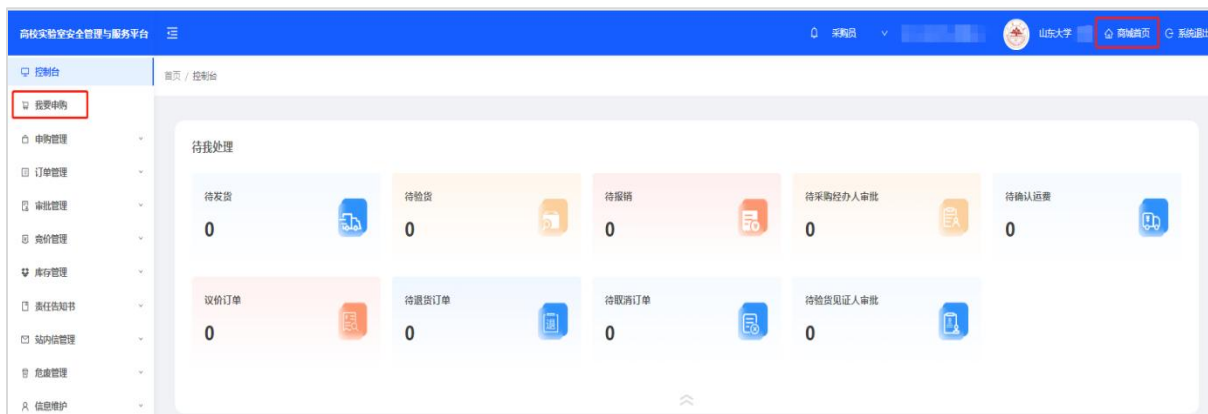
高校实验室安全管理与服务平台

采购员

山东大学

商城首页

系统退出

控制台

我要申购

申购管理

订单管理

审批管理

询价管理

库存管理

责任告知书

站内信管理

危废管理

信息维护

首页 / 控制台

待我处理

待发货
0

待验货
0

待报销
0

待采购经办人审批
0

待确认运费
0

议价订单
0

待退货订单
0

待取消订单
0

待验货见证人审批
0